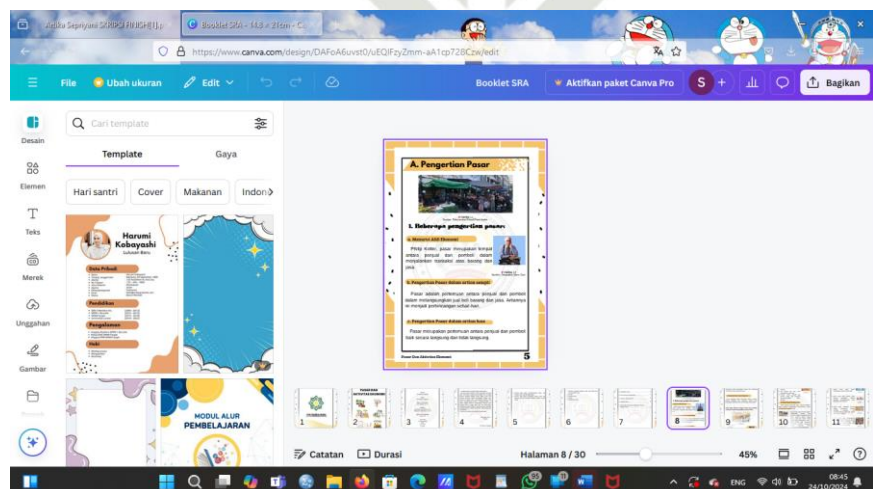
Andika Sepriyani SKRIPSI FINISH (1)...
Booklet SRA - 14.8 × 21cm - C...
https://www.canva.com/design/DAFoA6uvst0/uEQIFzyZmm-aA1cp72BCzw/edit

File
Ubah ukuran
Edit
Booklet SRA
Aktifkan paket Canva Pro
S
Bagikan

Desain
Elemen
Teks
Merek
Unggahan
Gambar

Cari template
Template
Gaya
Hari santri
Cover
Makanan
Indon

Harumi Kobayashi
Data Pribadi
Pendidikan
Pengalaman
Hobi

MODUL ALUR PEMBELAJARAN

A. Pengertian Pasar
1. Beberapa pengertian pasar:
a. Menurut Ahli Ekonomi
b. Pengertian Pasar dalam artian sempit
c. Pengertian Pasar dalam artian luas
5

Catatan
Durasi
Halaman 8 / 30
45%

ENG
08:45
24/10/2024